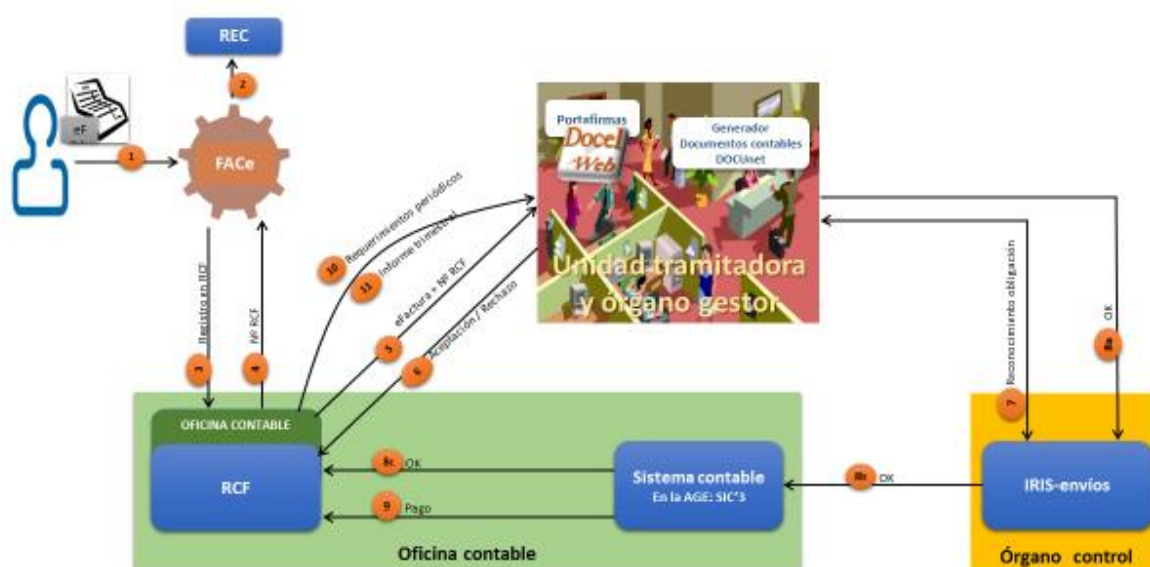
REC

eF

1

2

FACe

Portafirmas

DocelWeb

Generador Documentos contables DOCUnet

Unidad tramitadora y órgano gestor

10 Requerimientos periódicos

11 Informe trimestral

5 eFactura + Nº RCF

6 Aceptación / Rechazo

Registro en RCF

3

Nº RCF

4

7 Reconocimiento obligación

8a OK

OFICINA CONTABLE

RCF

8c OK

9 Pago

Sistema contable
En la AGE: SIC'3

8b OK

IRIS-envíos

Oficina contable

Órgano control